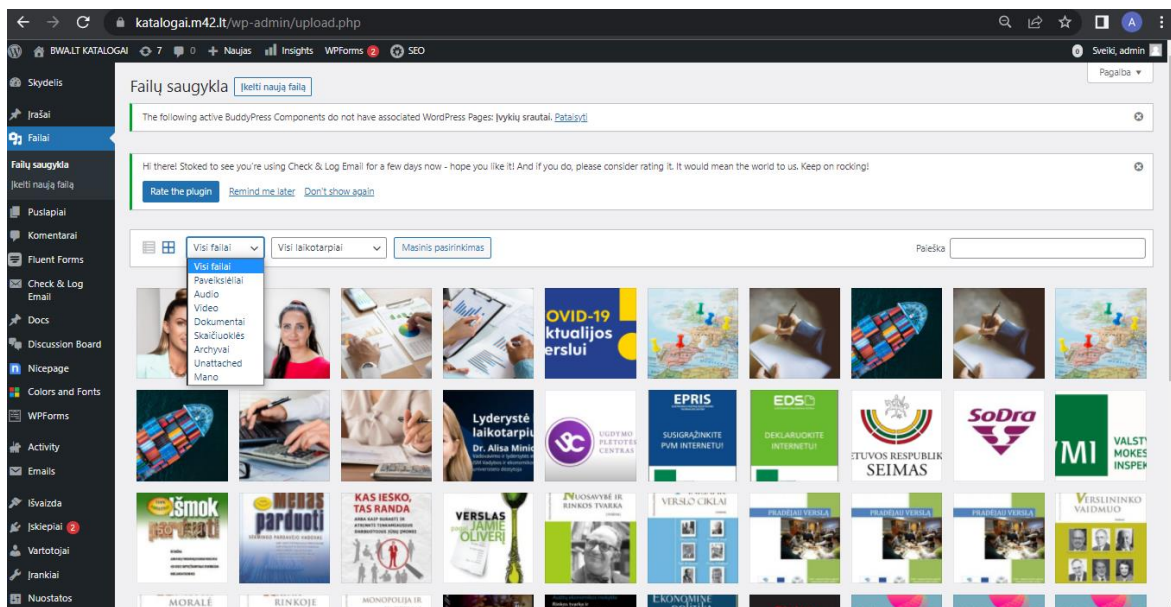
katalogai.m42.lt/wp-admin/upload.php

BWA.LT KATALOGAI 7 0 + Naujas Insights WPForms 2 SEO

Sveiki, admin

Skydelis
Įrašai
Failai
Failų saugykla
Įkelti naują failą
Puslapiai
Komentarai
Fluent Forms
Check & Log Email
Docs
Discussion Board
Nicepage
Colors and Fonts
WPForms
Activity
Emails
Išvaizda
Įskiepiai 2
Vartotojai
Įrankiai
Nuostatos

Failų saugykla Įkelti naują failą

Pagalba ▾

The following active BuddyPress Components do not have associated WordPress Pages: Įvykių srautai. Pataisyti

Hi there! Stoked to see you're using Check & Log Email for a few days now - hope you like it! And if you do, please consider rating it. It would mean the world to us. Keep on rocking!

Rate the plugin Remind me later Don't show again

Visi failai Visi laikotarpiai Masinis pasirinkimas

Paieška

Visi failai
Paveikslėliai
Audio
Video
Dokumentai
Skaičiuoklės
Archyvai
Unattached
Mano

OVID-19 ktualijos erslui

Lyderystė laikotarpiu Dr. Alisa Minic

UGDYMO PLĖTOTĖS CENTRAS

EPRIS SUSIGRĄŽINKITE PVM INTERNETU!

EDS DEKLARUOKITE INTERNETU!

ETUVOS RESPUBLIK SEIMAS

SoDra

VMI VALSTY MOKES INSPEK

Išmok parduoti

parduoti

KAS IESKO, TAS RANDA

VERSLAS JAMIE OLIVER

NUOSAVYBĖ IR RINKOS TVARKA

VERSLO CIKLAI

PRADĖJAU VERSLĄ

PRADĖJAU VERSLĄ

PRADĖJAU VERSLĄ

VERSLININKO VAIDMUO

MORALĖ

RINKOJE

MONOPOLIJA IR

EKONOMINĖ